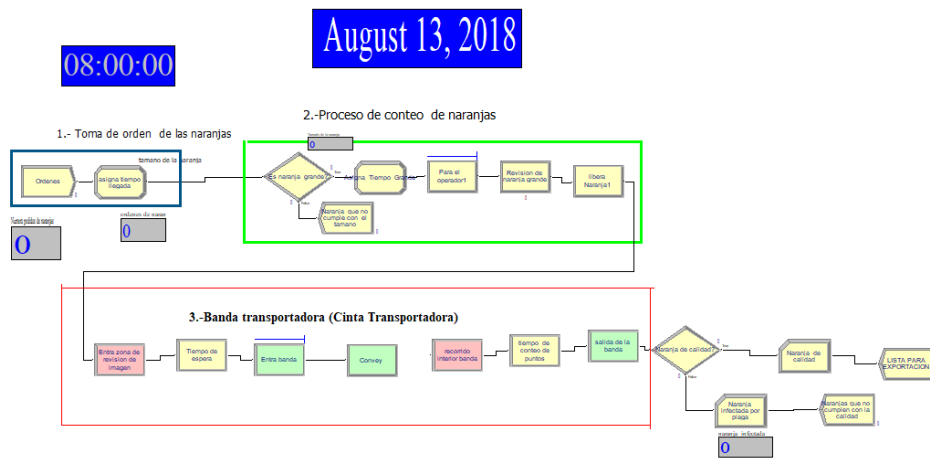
August 13, 2018

08:00:00

1.- Toma de orden de las naranjas

2.-Proceso de conteo de naranjas

Ordenes

asigna tiempo llegada

tamano de la naranja

Numero pedido de naranjas
0

ordenes de mano
0

Tamaño de la naranja
0

Es naranja grande?

True

False

Asigna Tiempo Grande

Para el operador1

Revision de naranja grande

libera Naranja1

Naranja que no cumple con el tamano

3.-Banda transportadora (Cinta Transportadora)

Entra zona de revision de imagen

Tiempo de espera

Entra banda

Convey

recorrido interior banda

tiempo de conteo de puntos

salida de la banda

Naranja de calidad?

True

False

Naranja de calidad

LISTA PARA EXPORTACION

Naranja infectada por plaga

Naranjas que no cumplen con la calidad

naranja infectada
0